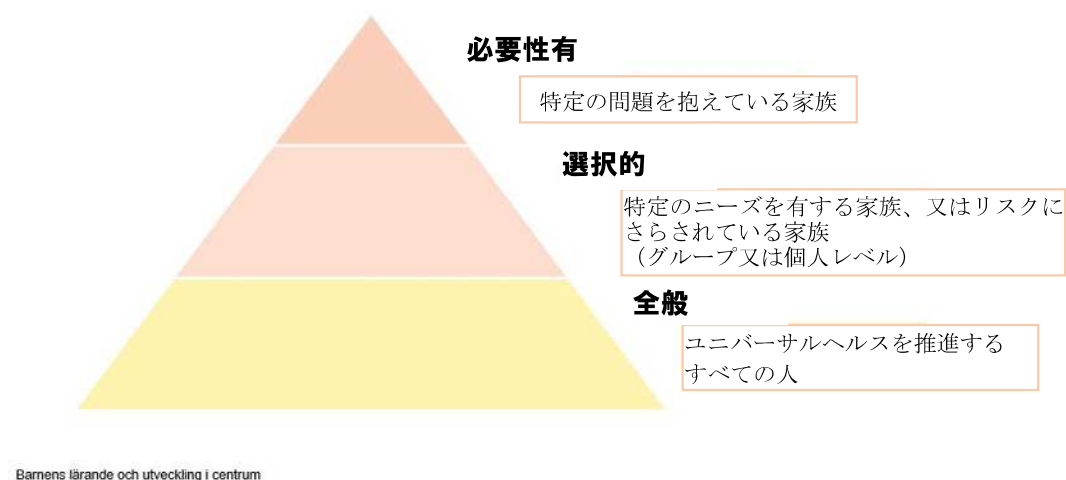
必要性有

特定の問題を抱えている家族

選択的

特定のニーズを有する家族、又はリスクにさらされている家族
（グループ又は個人レベル）

全般

ユニバーサルヘルスを推進するすべての人

Barnens lärande och utveckling i centrum